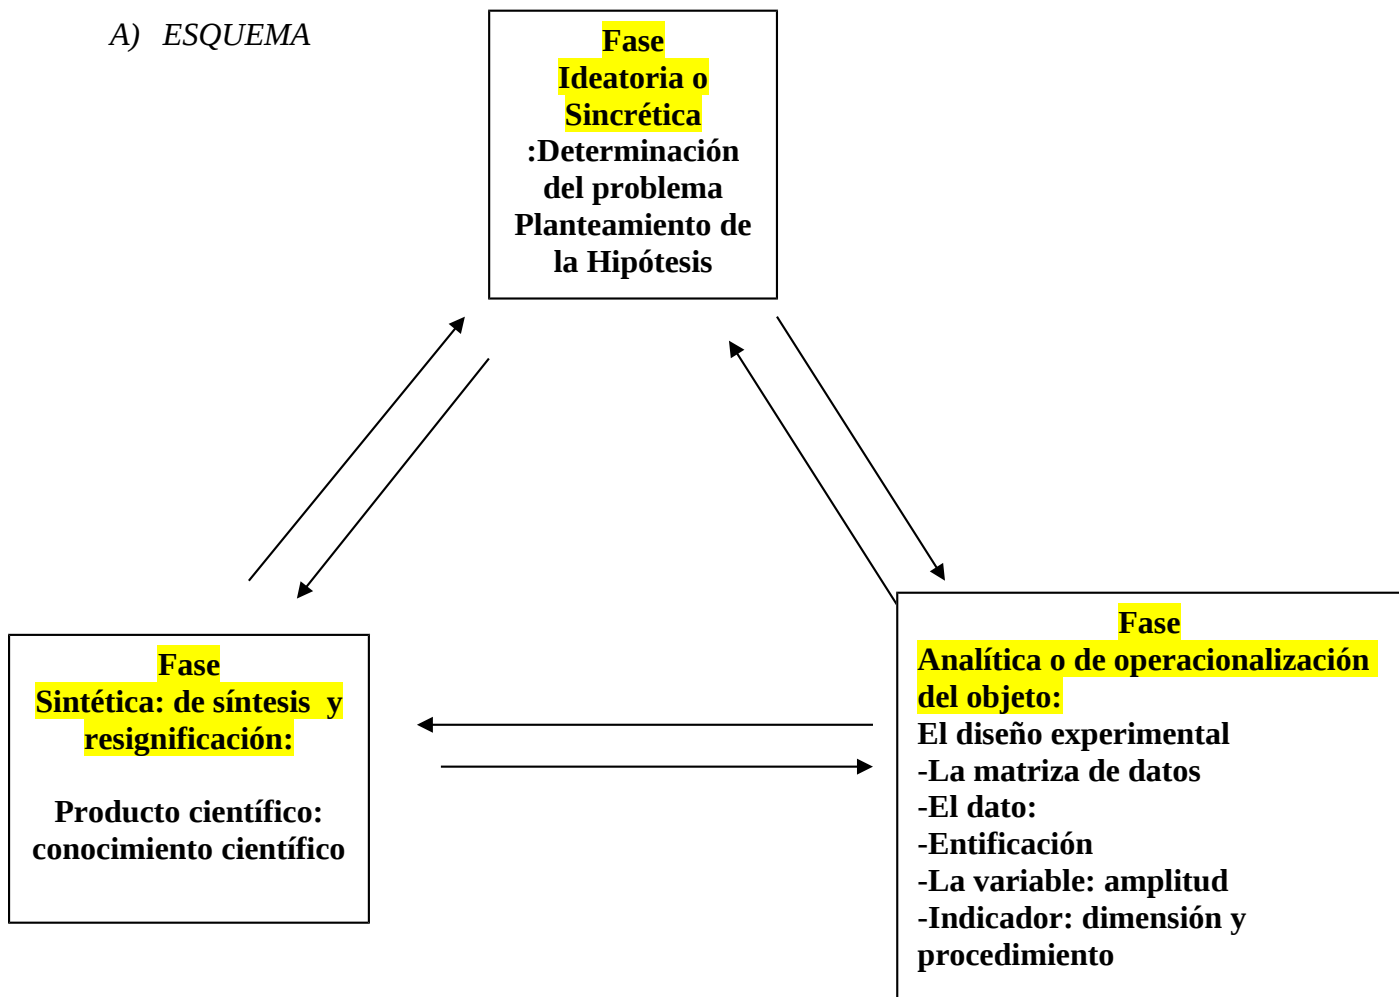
A) ESQUEMA

Fase Ideatoria o Sincrética :Determinación del problema Planteamiento de la Hipótesis

Fase Sintética: de síntesis y resignificación:

Producto científico: conocimiento científico

Fase Analítica o de operacionalización del objeto:
El diseño experimental
-La matriza de datos
-El dato:
-Entificación
-La variable: amplitud
-Indicador: dimensión y procedimiento